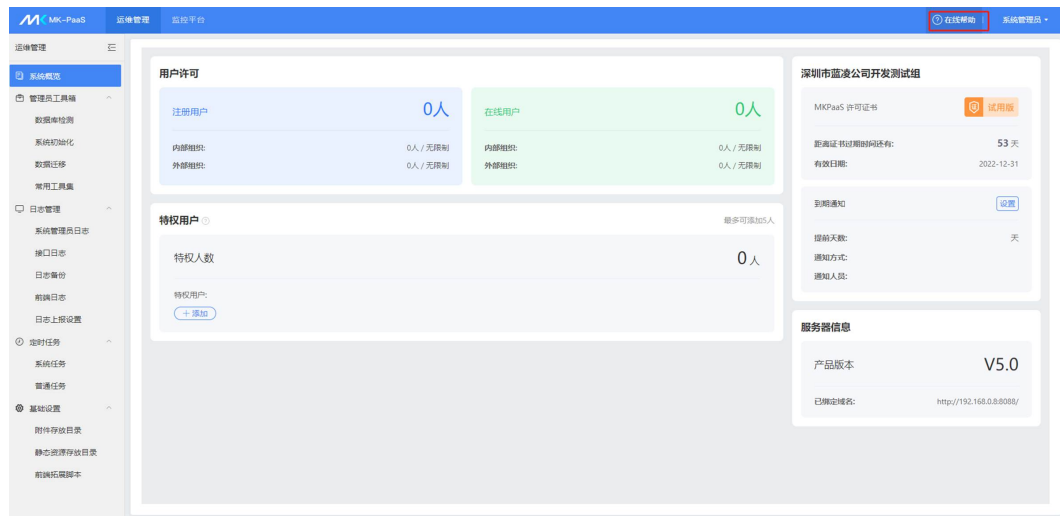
MK MK-PaaS 运维管理 监控平台 在线帮助 系统管理员

运维管理

系统概览
管理员工具箱
数据库检测
系统初始化
数据迁移
常用工具集
日志管理
系统管理员日志
接口日志
日志备份
前端日志
日志上报设置
定时任务
系统任务
普通任务
基础设置
附件存放目录
静态资源存放目录
前端拓展脚本

用户许可

注册用户 0人
内部组织: 0人 / 无限制
外部组织: 0人 / 无限制

在线用户 0人
内部组织: 0人 / 无限制
外部组织: 0人 / 无限制

特权用户 最多可添加5人

特权人数 0人
特权用户:
+ 添加

深圳市蓝凌公司开发测试组

MKPaaS 许可证书 试用版
距离证书过期时间还有: 53 天
有效日期: 2022-12-31

到期通知 设置
提前天数: 天
通知方式:
通知人员:

服务器信息

产品版本 V5.0
已绑定域名: http://192.168.0.8:8088/